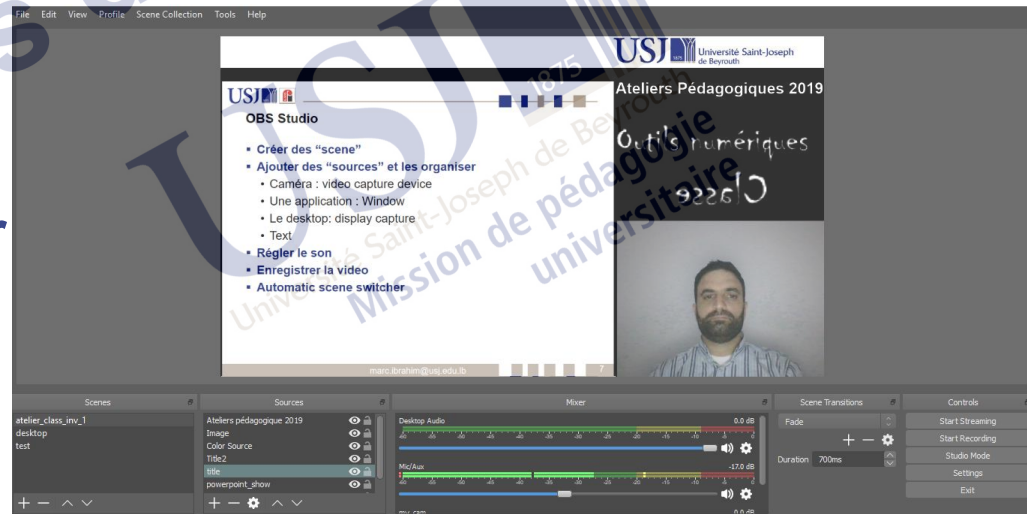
File Edit View Profile Scene Collection Tools Help

USJ Université Saint-Joseph de Beyrouth

Ateliers Pédagogiques 2019

Outils numériques

Classe

USJ

OBS Studio

- Créer des "scene"
- Ajouter des "sources" et les organiser
  - Caméra : video capture device
  - Une application : Window
  - Le desktop: display capture
  - Text
- Régler le son
- Enregistrer la video
- Automatic scene switcher

marc.ibrahim@usj.edu.lb 7

USJ 1875 Université Saint-Joseph de Beyrouth Mission de pédagogie universitaire

Scenes
atelier_class_inv_1
desktop
test

Sources
Ateliers pédagogique 2019
Image
Color Source
Title2
title
powerpoint_show

Mixer
Desktop Audio 0.0 dB
Mic/Aux -17.0 dB
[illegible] 0.0 dB

Scene Transitions
Fade
Duration 700ms

Controls
Start Streaming
Start Recording
Studio Mode
Settings
Exit